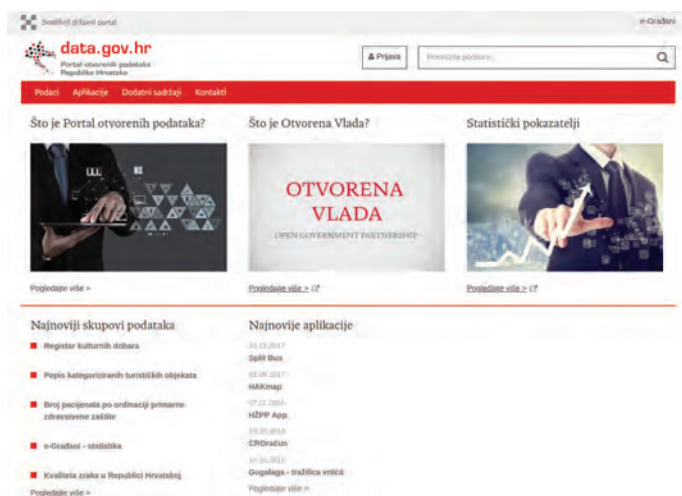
Središnji državni portal

e-Građani

data.gov.hr

Portal otvorenih podataka Republike Hrvatske

Prijava

Pretražite podatke...

Podaci Aplikacije Dodatni sadržaji Kontakti

Što je Portal otvorenih podataka?

Pogledajte više >

Što je Otvorena Vlada?

OTVORENA VLADA

OPEN GOVERNMENT PARTNERSHIP

Pogledajte više >

Statistički pokazatelji

Pogledajte više >

Najnoviji skupovi podataka

Registar kulturnih dobara

Popis kategoriziranih turističkih objekata

Broj pacijenata po ordinaciji primarne zdravstvene zaštite

e-Građani - statistika

Kvaliteta zraka u Republici Hrvatskoj

Pogledajte više >

Najnovije aplikacije

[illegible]

Split Bus

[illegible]

HAKmap

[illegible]

HZPP App

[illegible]

CROračun

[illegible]

Gugalaga - tražilica vrtića

Pogledajte više >